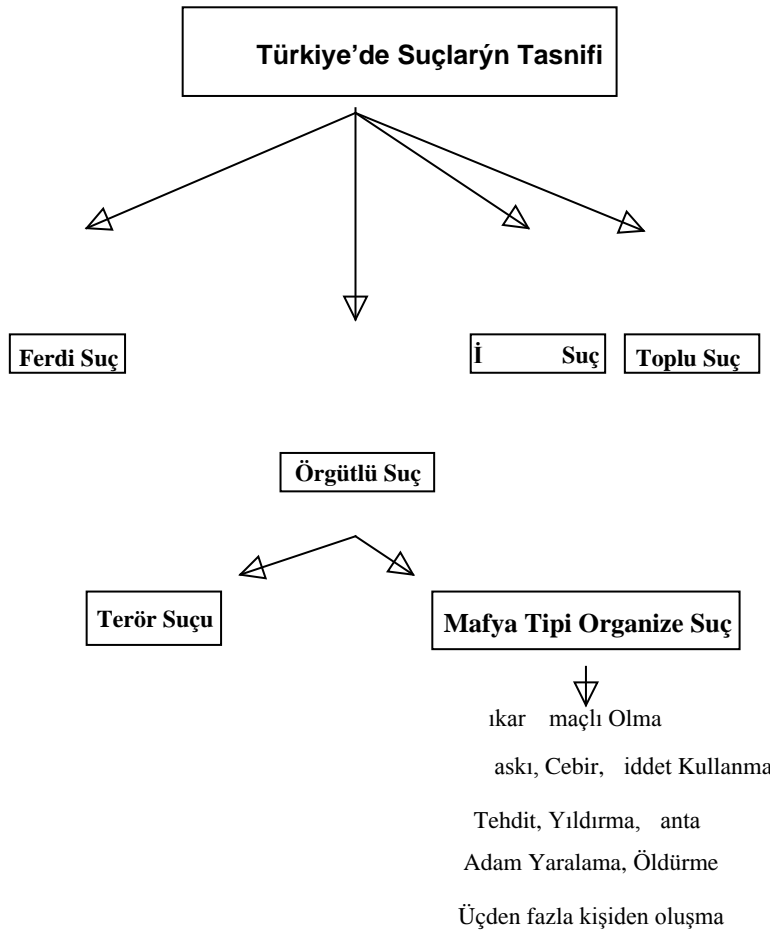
Türkiye’de Suçlarýn Tasnifi

Ferdi Suç

İ Suç

Toplu Suç

Örgütlü Suç

Terör Suçu

Mafya Tipi Organize Suç

ıkar maçlı Olma

askı, Cebir, iddet Kullanma

Tehdit, Yıldırma, anta

Adam Yaralama, Öldürme

Üçden fazla kişiden oluşma